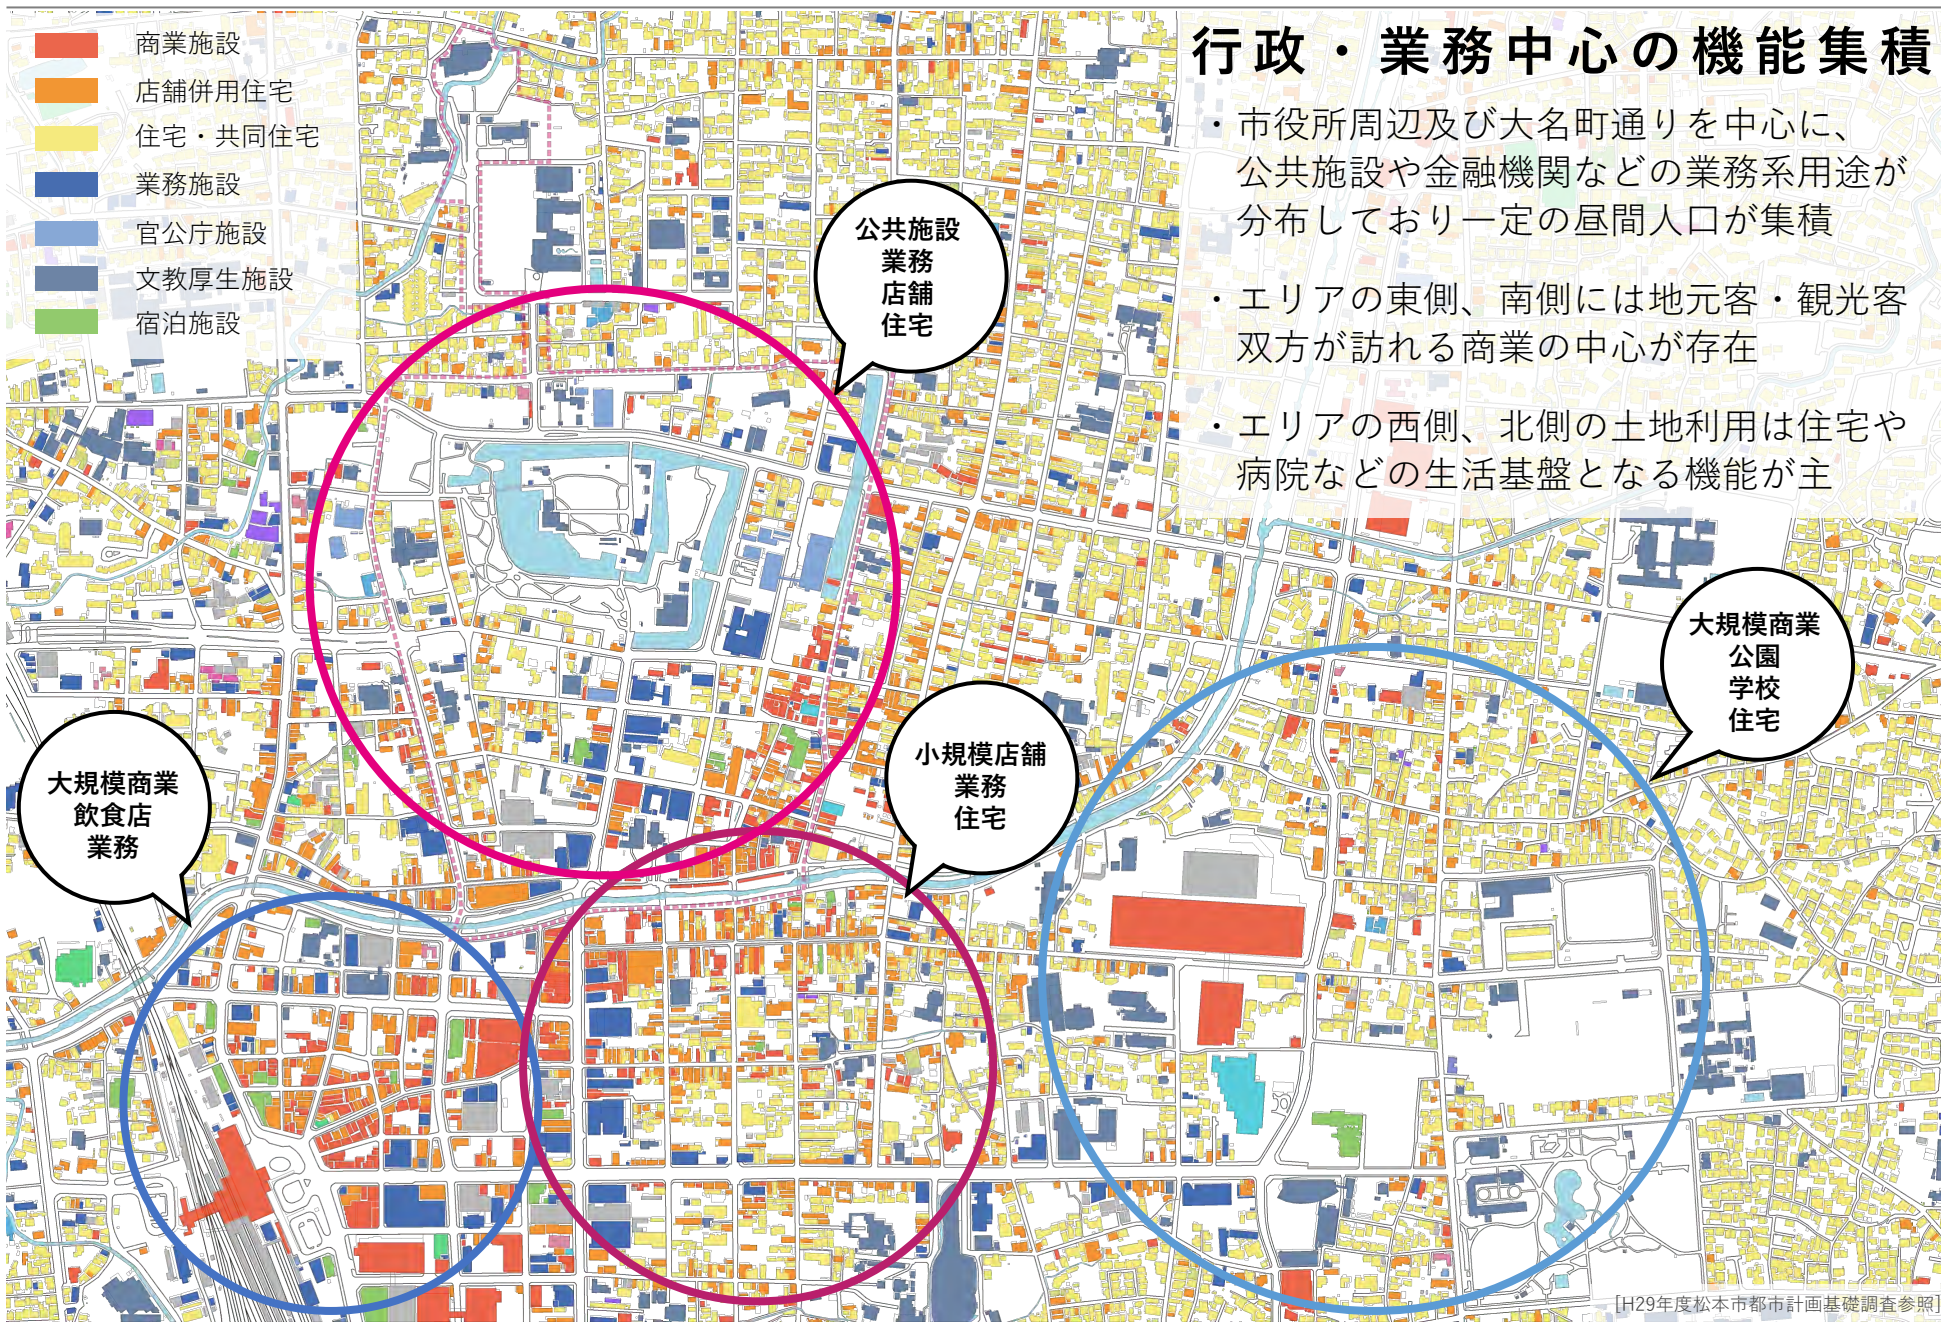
商業施設
店舗併用住宅
住宅・共同住宅
業務施設
官公庁施設
文教厚生施設
宿泊施設

行政・業務中心の機能集積

・市役所周辺及び大名町通りを中心に、公共施設や金融機関などの業務系用途が分布しており一定の昼間人口が集積

・エリアの東側、南側には地元客・観光客双方が訪れる商業の中心が存在

・エリアの西側、北側の土地利用は住宅や病院などの生活基盤となる機能が主

公共施設
業務
店舗
住宅

大規模商業
公園
学校
住宅

小規模店舗
業務
住宅

大規模商業
飲食店
業務

[H29年度松本市都市計画基礎調査参照]